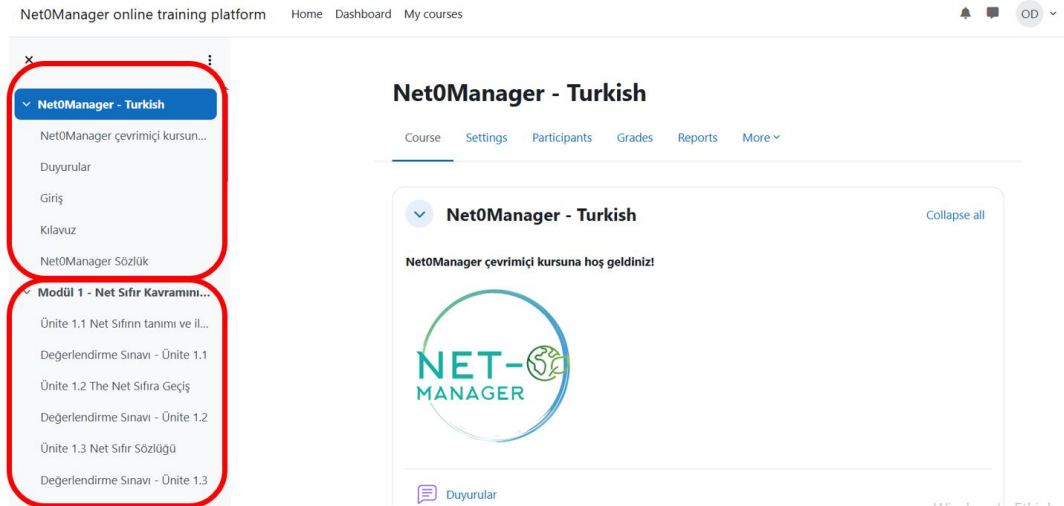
Net0Manager online training platform Home Dashboard My courses

OD

Net0Manager - Turkish

Net0Manager çevrimiçi kursun...

Duyurular

Giriş

Kılavuz

Net0Manager Sözlük

Modül 1 - Net Sıfır Kavramını...

Ünite 1.1 Net Sıfırın tanımı ve il...

Değerlendirme Sınavı - Ünite 1.1

Ünite 1.2 The Net Sıfıra Geçiş

Değerlendirme Sınavı - Ünite 1.2

Ünite 1.3 Net Sıfır Sözlüğü

Değerlendirme Sınavı - Ünite 1.3

Net0Manager - Turkish

Course Settings Participants Grades Reports More

Net0Manager - Turkish

Collapse all

Net0Manager çevrimiçi kursuna hoş geldiniz!

NET-0 MANAGER

Duyurular